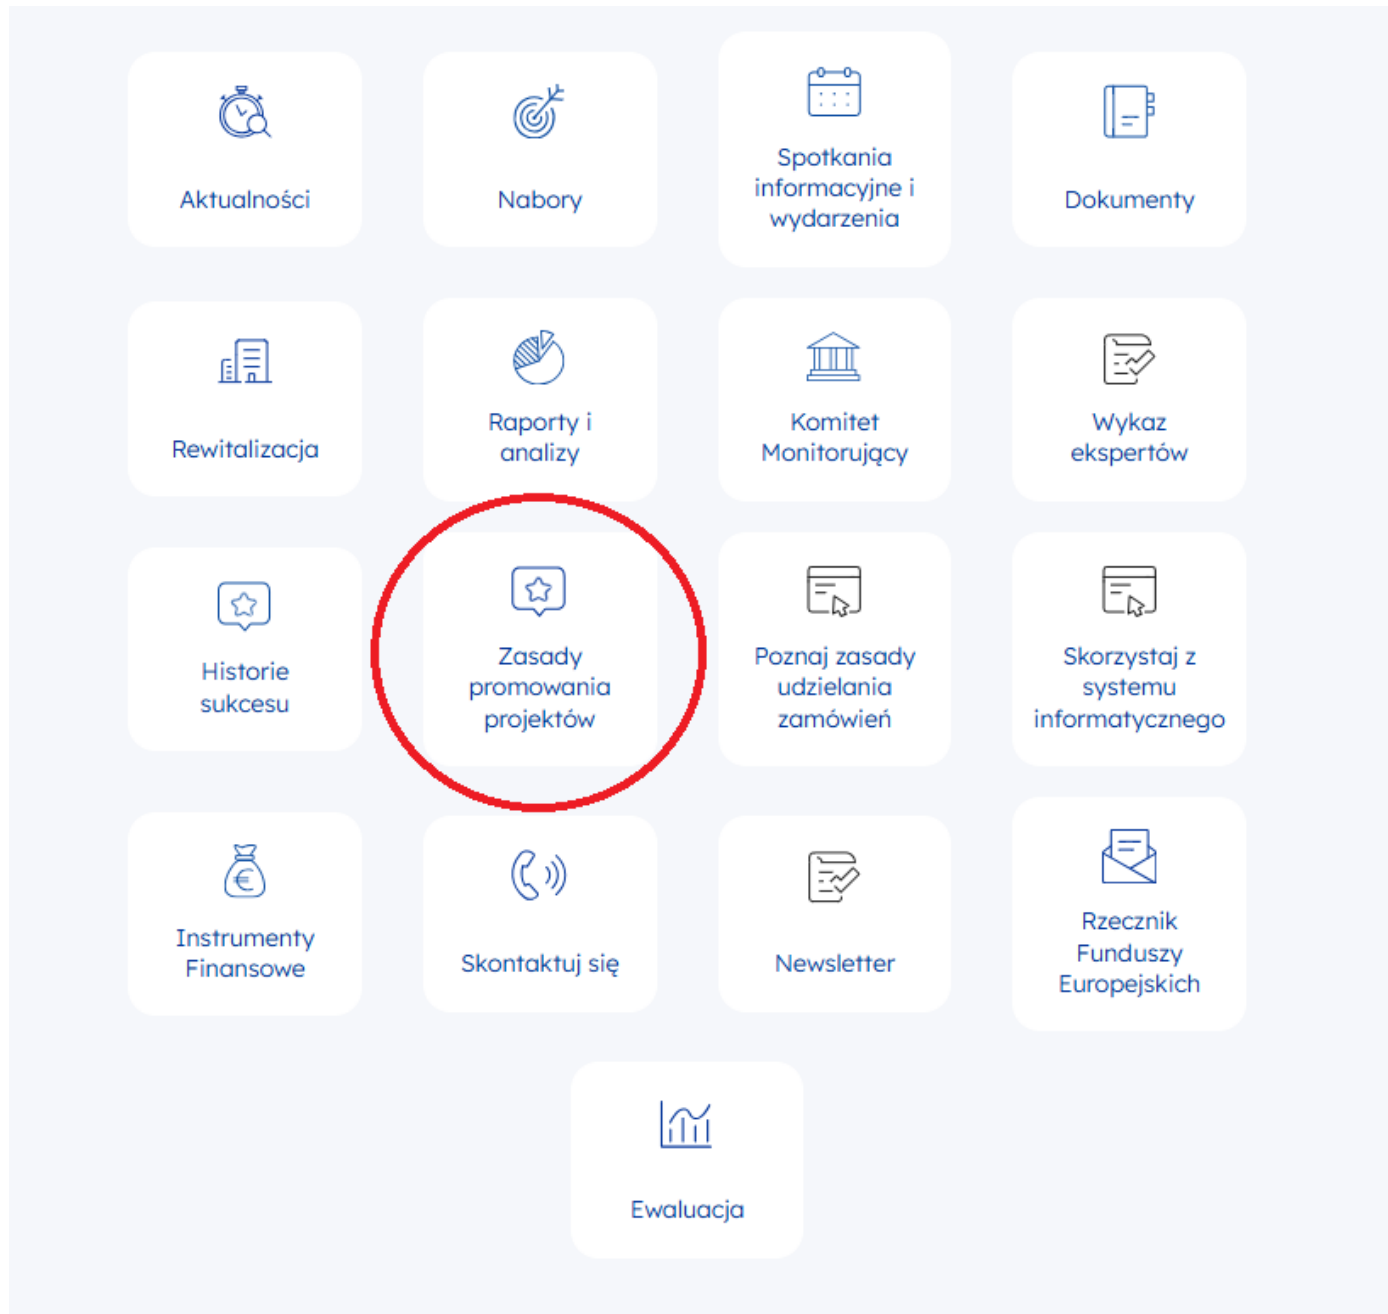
Aktualności

Nabory

Spotkania informacyjne i wydarzenia

Dokumenty

Rewitalizacja

Raporty i analizy

Komitet Monitorujący

Wykaz ekspertów

Historie sukcesu

Zasady promowania projektów

Poznaj zasady udzielania zamówień

Skorzystaj z systemu informatycznego

Instrumenty Finansowe

Skontaktuj się

Newsletter

Rzecznik Funduszy Europejskich

Ewaluacja